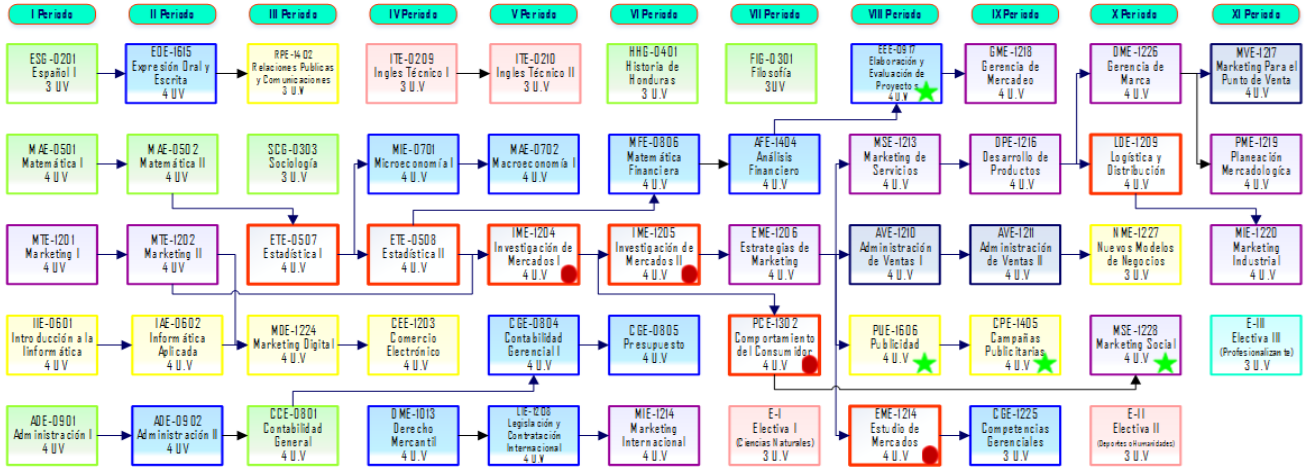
I Periodo | II Periodo | III Periodo | IV Periodo | V Periodo | VI Periodo | VII Periodo | VIII Periodo | IX Periodo | X Periodo | XI Periodo

ESG-0201
Español I
3 U.V

EOE-1615
Expresión Oral y Escrita
4 U.V

RPE-1402
Relaciones Publicas y Comunicaciones
3 U.V

ITE-0209
Ingles Técnico I
3 U.V

ITE-0210
Ingles Técnico II
3 U.V

HHG-0401
Historia de Honduras
3 U.V

FIG-0301
Filosofía
3 U.V

EEE-0917
Elaboración y Evaluación de Proyectos
4 U.V

GME-1218
Gerencia de Mercadeo
4 U.V

DME-1226
Gerencia de Marca
4 U.V

MVE-1217
Marketing Para el Punto de Venta
4 U.V

MAE-0501
Matemática I
4 U.V

MAE-0502
Matemática II
4 U.V

SCG-0303
Sociología
3 U.V

MIE-0701
Microeconomía I
4 U.V

MAE-0702
Macroeconomía I
4 U.V

MFE-0806
Matemática Financiera
4 U.V

AFE-1404
Análisis Financiero
4 U.V

MSE-1213
Marketing de Servicios
4 U.V

DPE-1216
Desarrollo de Productos
4 U.V

LDE-1209
Logística y Distribución
4 U.V

PME-1219
Planeación Mercadológica
4 U.V

MTE-1201
Marketing I
4 U.V

MTE-1202
Marketing II
4 U.V

ETE-0507
Estadística I
4 U.V

ETE-0508
Estadística II
4 U.V

IME-1204
Investigación de Mercados I
4 U.V

IME-1205
Investigación de Mercados II
4 U.V

EME-1206
Estrategias de Marketing
4 U.V

AVE-1210
Administración de Ventas I
4 U.V

AVE-1211
Administración de Ventas II
4 U.V

NME-1227
Nuevos Modelos de Negocios
3 U.V

MIE-1220
Marketing Industrial
4 U.V

IIE-0601
Introducción a la Iinformática
4 U.V

IAE-0602
Informática Aplicada
4 U.V

MDE-1224
Marketing Digital
4 U.V

CEE-1203
Comercio Electrónico
4 U.V

CGE-0804
Contabilidad Gerencial I
4 U.V

CGE-0805
Presupuesto
4 U.V

PCE-1302
Comportamiento del Consumidor
4 U.V

PUE-1606
Publicidad
4 U.V

CPE-1405
Campañas Publicitarias
4 U.V

MSE-1228
Marketing Social
4 U.V

E-III
Electiva III
(Profesionalizante)
3 U.V

ADE-0901
Administración I
4 U.V

ADE-0902
Administración II
4 U.V

CCE-0801
Contabilidad General
4 U.V

DME-1013
Derecho Mercantil
4 U.V

LIE-1208
Legislación y Contratación Internacional
4 U.V

MIE-1214
Marketing Internacional
4 U.V

E-I
Electiva I
(Ciencias Naturales)
3 U.V

EME-1214
Estudio de Mercados
4 U.V

CGE-1225
Competencias Gerenciales
4 U.V

E-II
Electiva II
(Deportes o Humanidades)
3 U.V